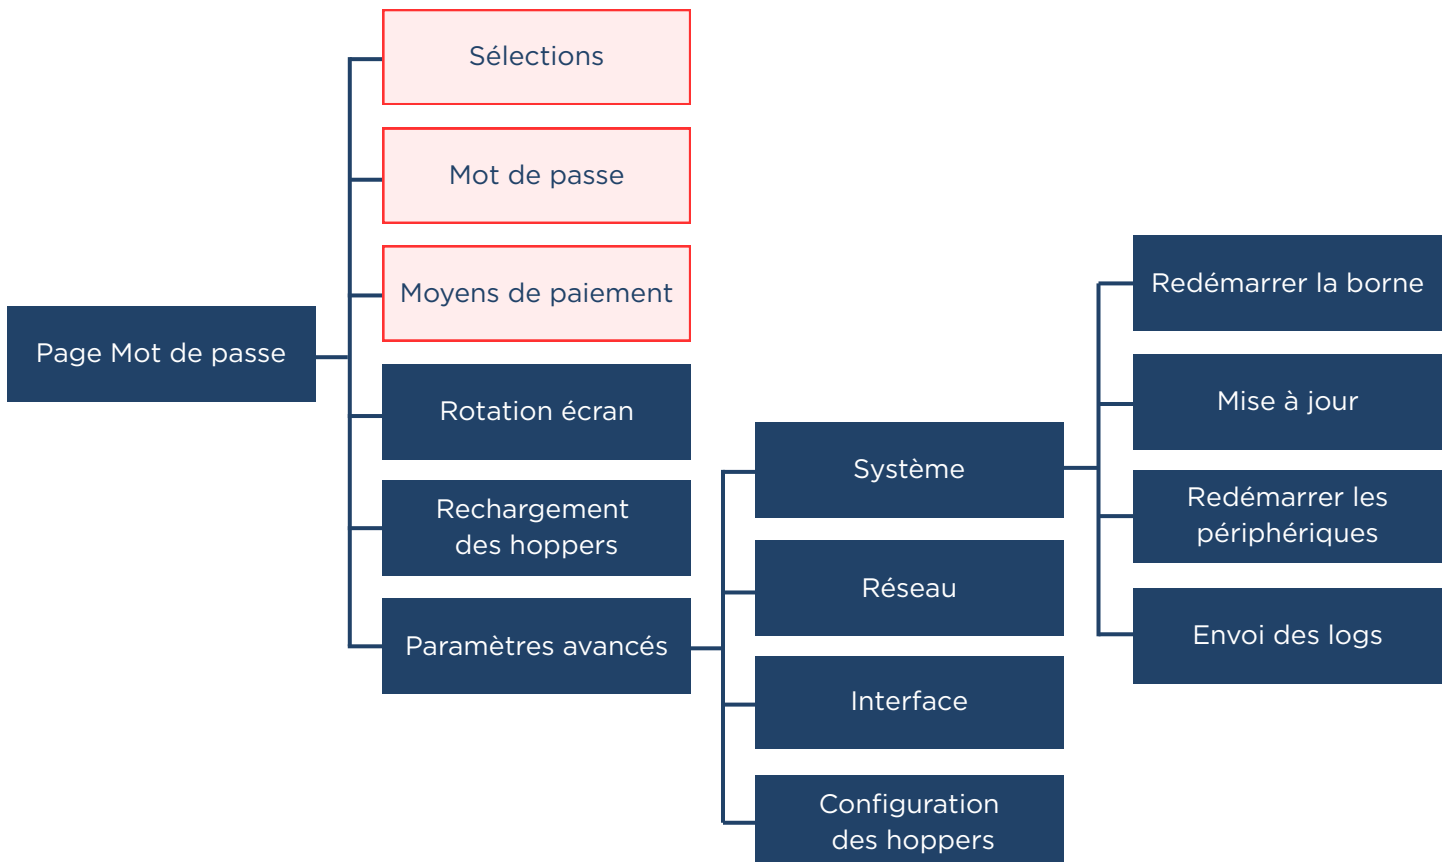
Page Mot de passe

Sélections

Mot de passe

Moyens de paiement

Rotation écran

Rechargement des hoppers

Paramètres avancés

Système

Réseau

Interface

Configuration des hoppers

Redémarrer la borne

Mise à jour

Redémarrer les périphériques

Envoi des logs